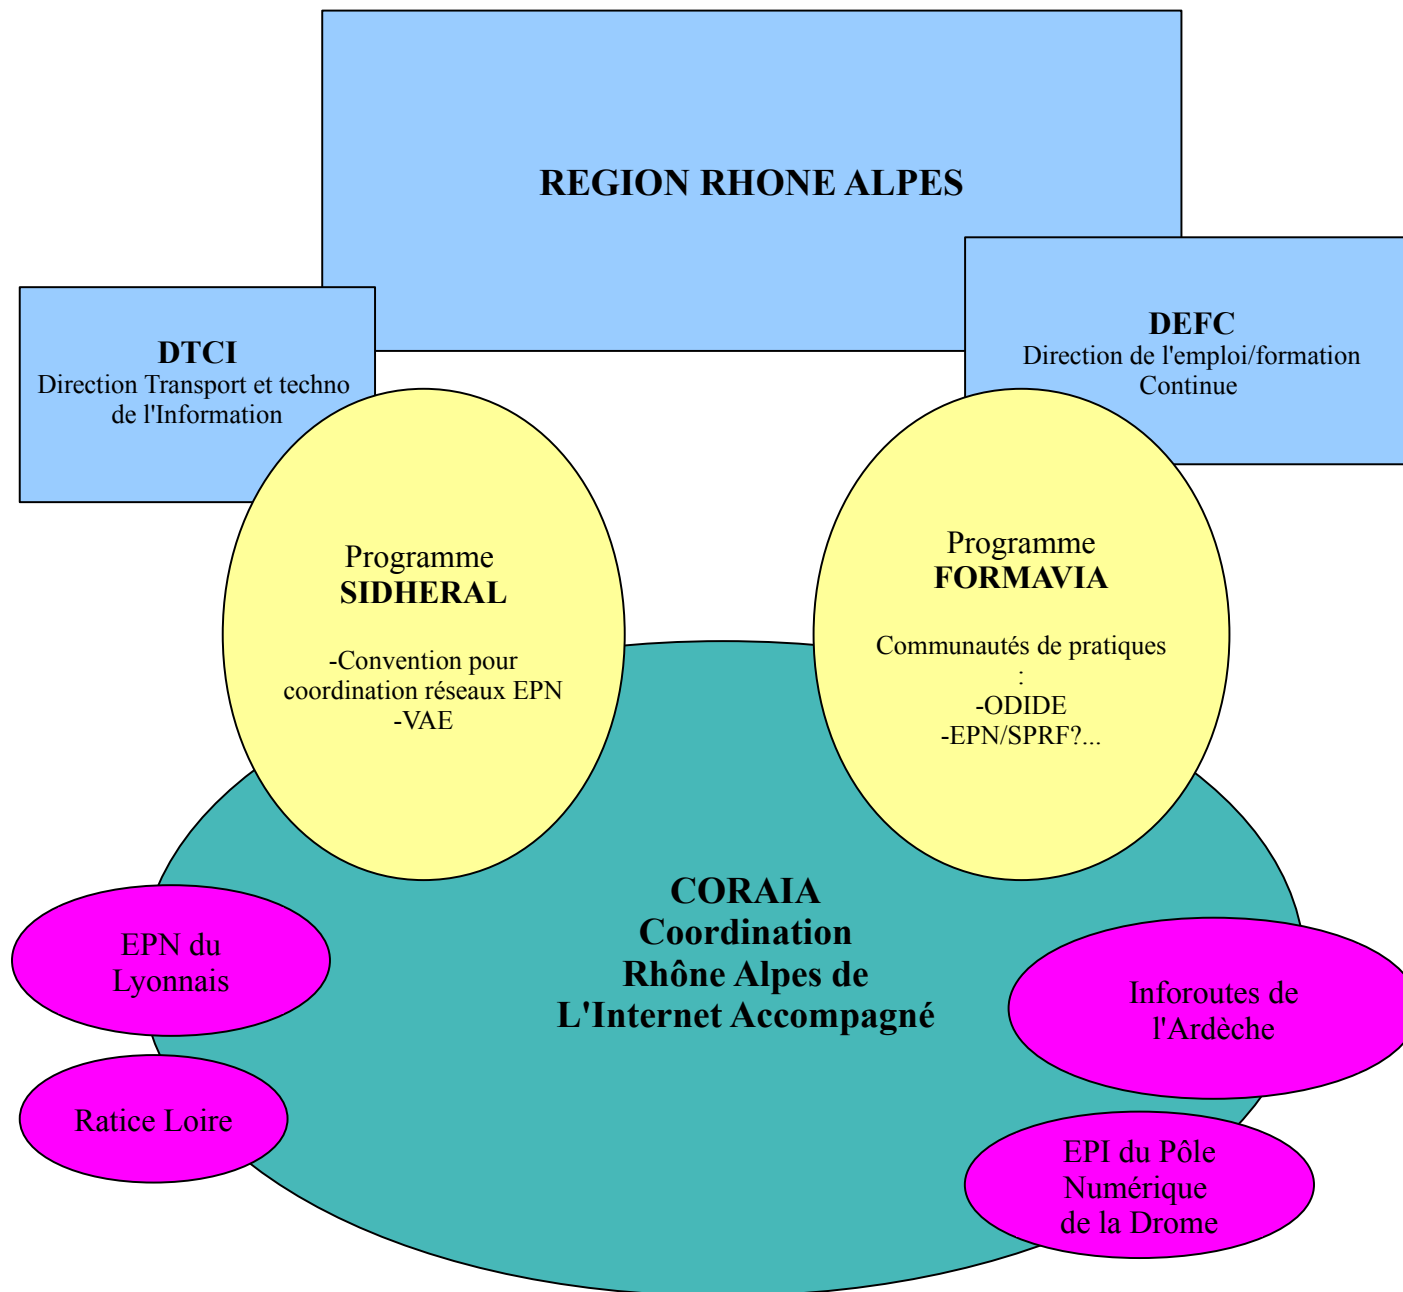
REGION RHONE ALPES

DTCI
Direction Transport et techno de l'Information

DEFC
Direction de l'emploi/formation Continue

Programme
SIDHERAL

-Convention pour coordination réseaux EPN
-VAE

Programme
FORMAVIA

Communautés de pratiques
:
-ODIDE
-EPN/SPRF?...

CORAIA
Coordination
Rhône Alpes de
L'Internet Accompagné

EPN du Lyonnais

Ratice Loire

Inforoutes de l'Ardèche

EPI du Pôle Numérique de la Drome